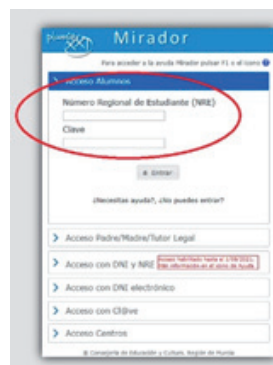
plumier XXI Mirador

Para acceder a la ayuda Mirador pulsar F1 o el icono

> Acceso Alumnos

Número Regional de Estudiante (NRE)

Clave

Entrar

¿Necesitas ayuda?, ¿No puedes entrar?

> Acceso Padre/Madre/Tutor Legal

> Acceso con DNI y NRE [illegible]

> Acceso con DNI electrónico

> Acceso con Cl@ve

> Acceso Centros

© Consejería de Educación y Cultura. Región de Murcia